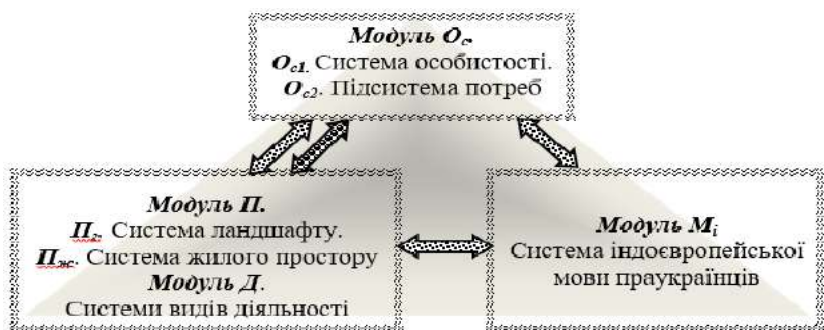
Модуль $О_с$.
$О_{с1}$. Система особистості.
$О_{с2}$. Підсистема потреб

Модуль П.
$П_л$. Система ландшафту.
$П_{жс}$. Система жилого простору
Модуль Д.
Системи видів діяльності

Модуль $М_і$
Система індоєвропейської мови праукраїнців